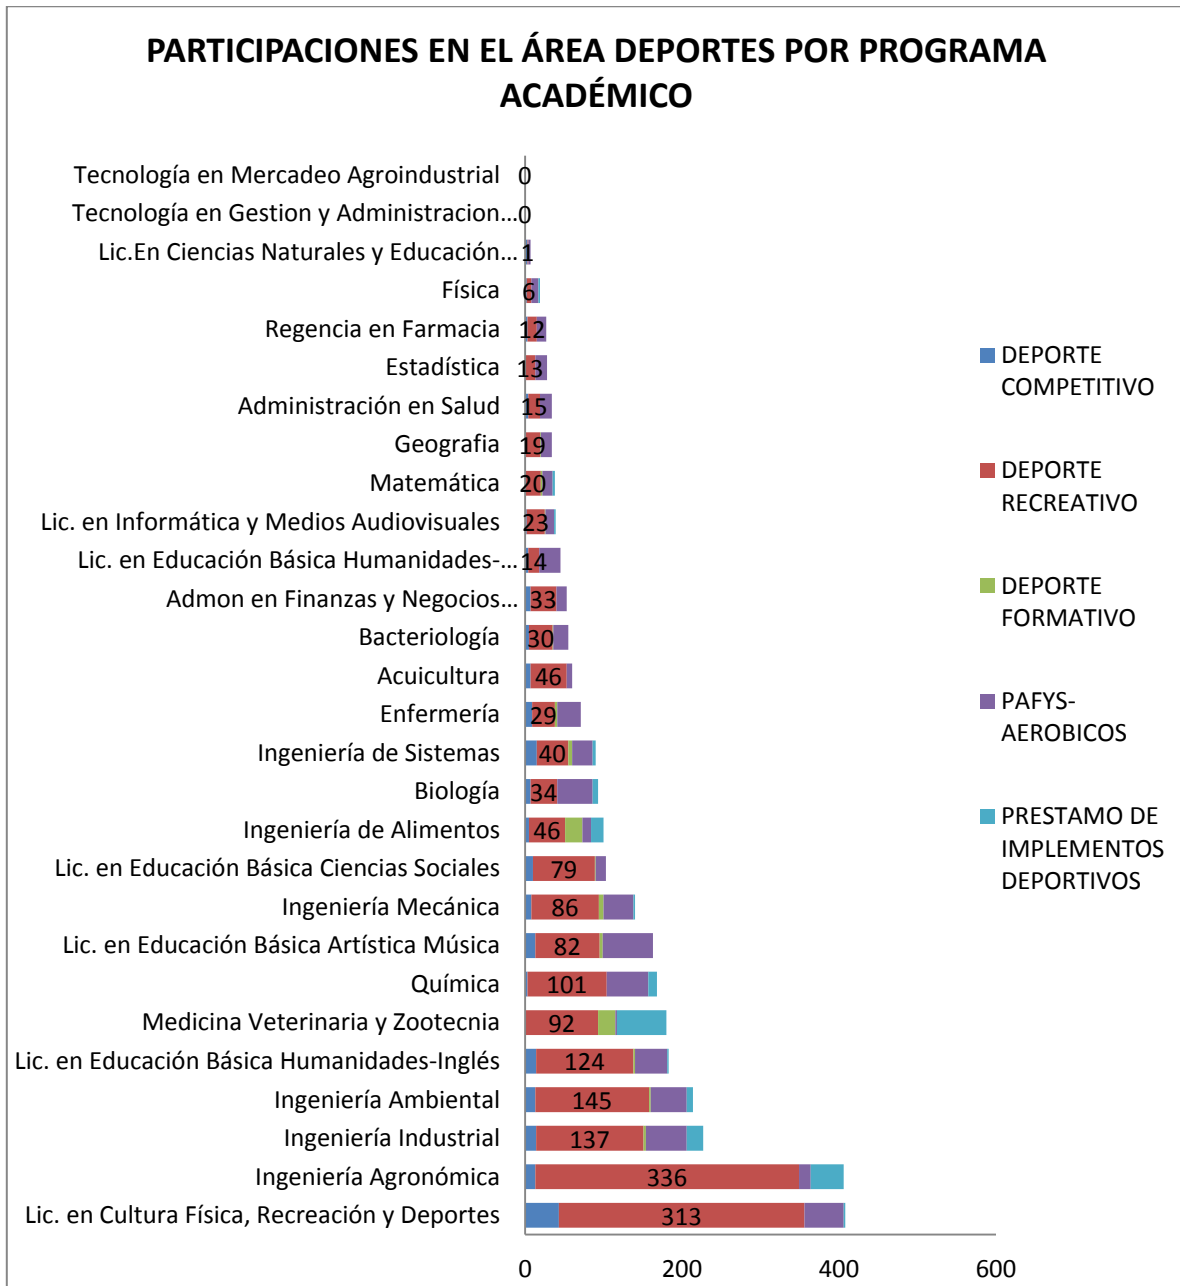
PARTICIPACIONES EN EL ÁREA DEPORTES POR PROGRAMA ACADÉMICO

Tecnología en Mercadeo Agroindustrial 0
Tecnología en Gestion y Administracion… 0
Lic.En Ciencias Naturales y Educación… 1
Física 6
Regencia en Farmacia 12
Estadística 13
Administración en Salud 15
Geografia 19
Matemática 20
Lic. en Informática y Medios Audiovisuales 23
Lic. en Educación Básica Humanidades-… 14
Admon en Finanzas y Negocios… 33
Bacteriología 30
Acuicultura 46
Enfermería 29
Ingeniería de Sistemas 40
Biología 34
Ingeniería de Alimentos 46
Lic. en Educación Básica Ciencias Sociales 79
Ingeniería Mecánica 86
Lic. en Educación Básica Artística Música 82
Química 101
Medicina Veterinaria y Zootecnia 92
Lic. en Educación Básica Humanidades-Inglés 124
Ingeniería Ambiental 145
Ingeniería Industrial 137
Ingeniería Agronómica 336
Lic. en Cultura Física, Recreación y Deportes 313

0 200 400 600

DEPORTE COMPETITIVO
DEPORTE RECREATIVO
DEPORTE FORMATIVO
PAFYS-AEROBICOS
PRESTAMO DE IMPLEMENTOS DEPORTIVOS